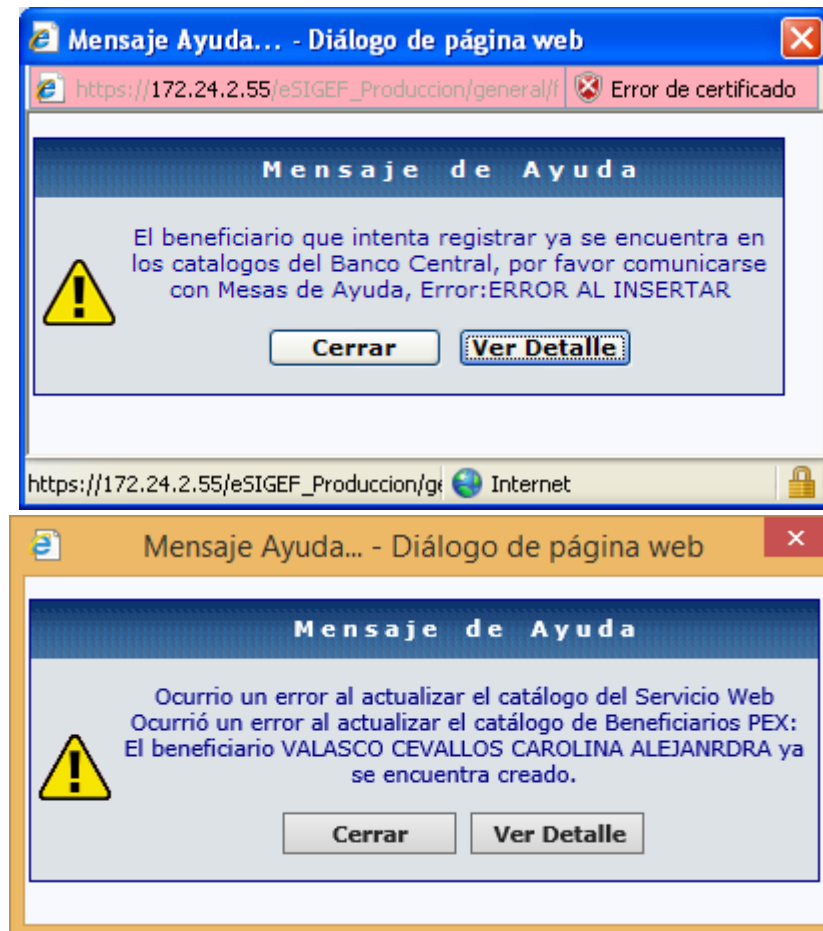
Mensaje Ayuda... - Diálogo de página web

https://172.24.2.55/eSIGEF_Produccion/general/f

Error de certificado

Mensaje de Ayuda

El beneficiario que intenta registrar ya se encuentra en los catalogos del Banco Central, por favor comunicarse con Mesas de Ayuda, Error:ERROR AL INSERTAR

Cerrar

Ver Detalle

https://172.24.2.55/eSIGEF_Produccion/ge

Internet

Mensaje Ayuda... - Diálogo de página web

Mensaje de Ayuda

Ocurrio un error al actualizar el catálogo del Servicio Web
Ocurrió un error al actualizar el catálogo de Beneficiarios PEX: El beneficiario VALASCO CEVALLOS CAROLINA ALEJANRDRA ya se encuentra creado.

Cerrar

Ver Detalle